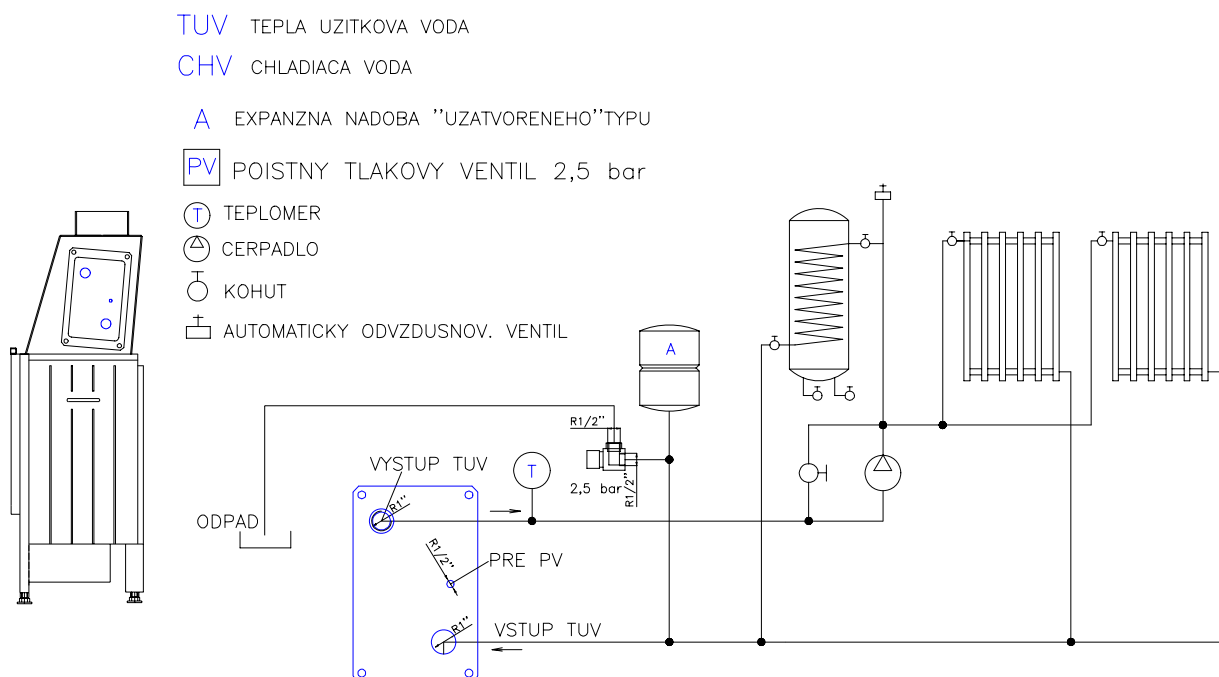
TUV TEPLA UZITKOVA VODA

CHV CHLADIACA VODA

A EXPANZNA NADOBA "UZATVORENEHO"TYPU

PV POISTNY TLAKOVY VENTIL 2,5 bar

T TEPLOMER

CERPADLO

KOHUT

AUTOMATICKY ODVZDUSNOV. VENTIL

A

R1/2"

VYSTUP TUV

T

2,5 bar

R1/2"

R1"

ODPAD

R1/2"

PRE PV

R1"

VSTUP TUV